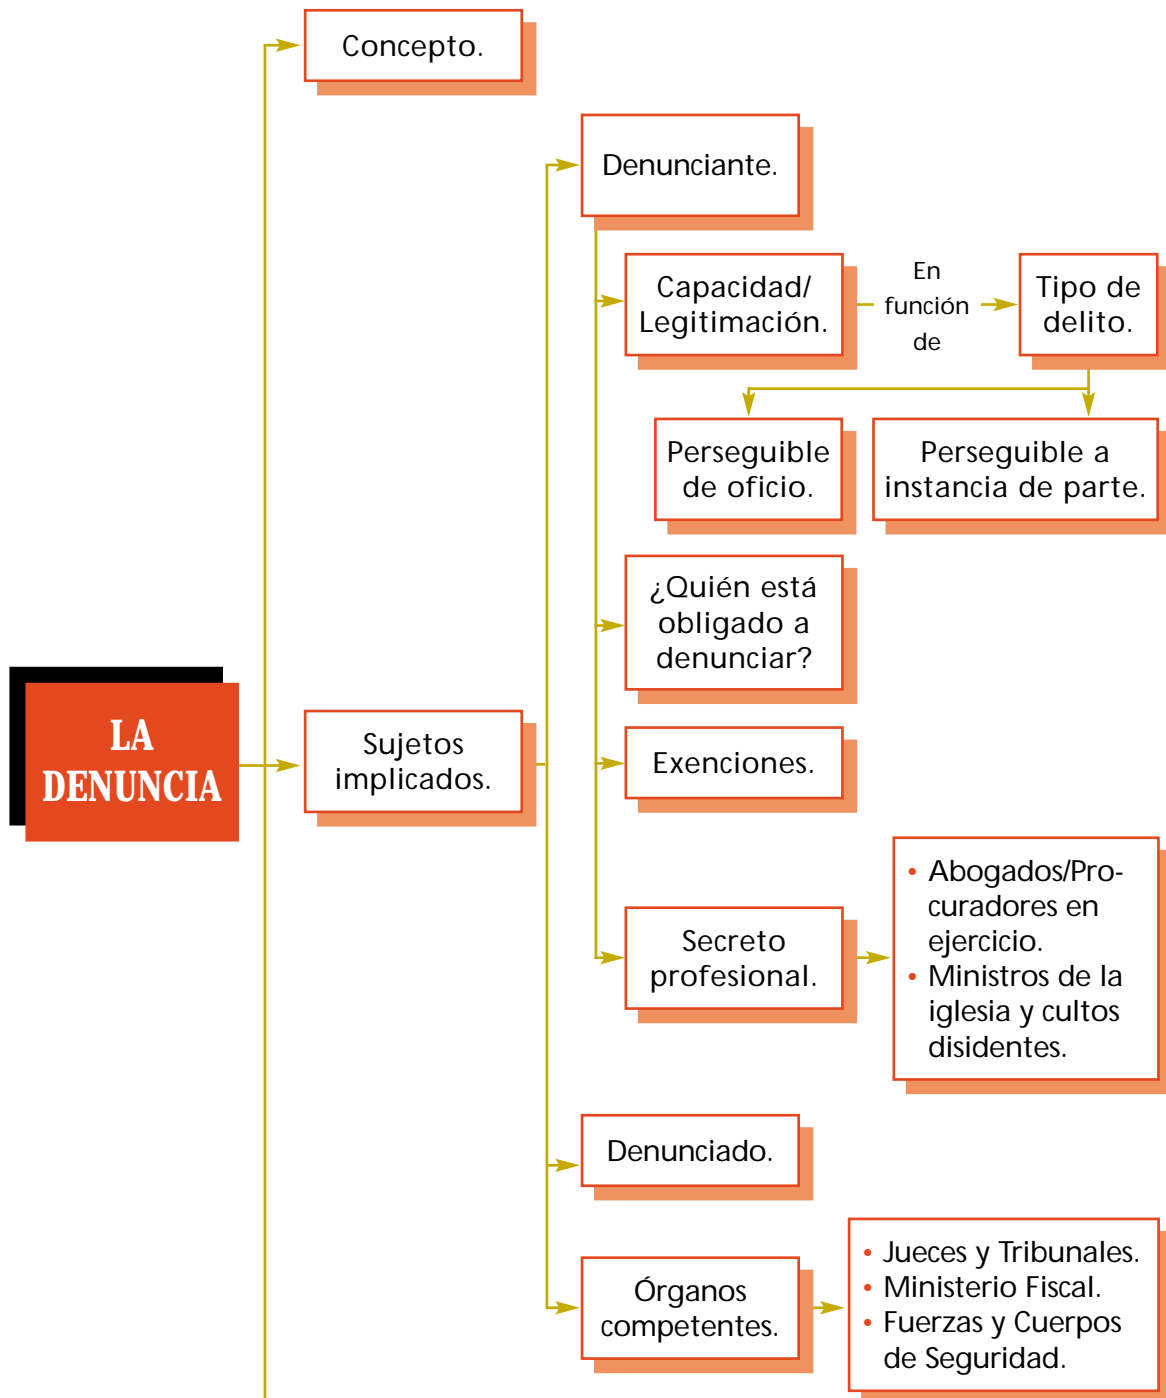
Concepto.

Denunciante.

Capacidad/ Legitimación.

En función de

Tipo de delito.

Perseguible de oficio.

Perseguible a instancia de parte.

¿Quién está obligado a denunciar?

LA DENUNCIA

Sujetos implicados.

Exenciones.

Secreto profesional.

• Abogados/Procuradores en ejercicio.
• Ministros de la iglesia y cultos disidentes.

Denunciado.

Órganos competentes.

• Jueces y Tribunales.
• Ministerio Fiscal.
• Fuerzas y Cuerpos de Seguridad.